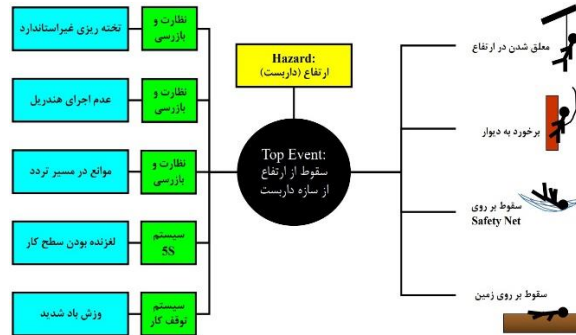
تخته ریزی غیراستاندارد

نظارت و بازرسی

عدم اجرای هندریل

نظارت و بازرسی

موانع در مسیر تردد

نظارت و بازرسی

لغزنده بودن سطح کار

سیستم 5S

وزش باد شدید

سیستم توقف کار

Hazard:
ارتفاع (داربست)

Top Event:
سقوط از ارتفاع از سازه داربست

معلق شدن در ارتفاع

برخورد به دیوار

سقوط بر روی
Safety Net

سقوط بر روی زمین